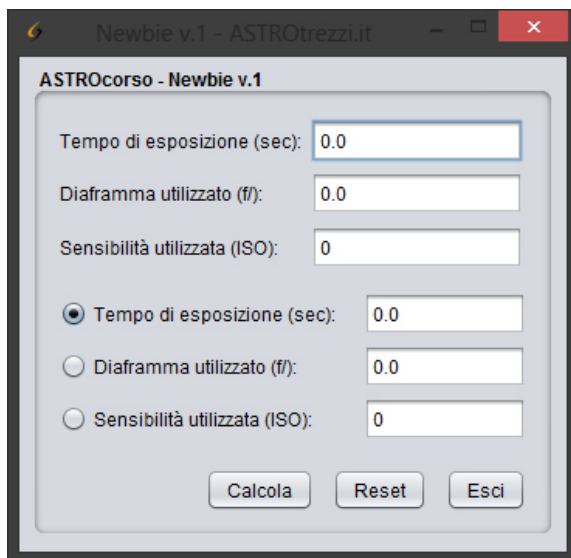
Newbie v.1 - ASTROtrezzi.it

ASTROcorso - Newbie v.1

Tempo di esposizione (sec): 0.0

Diaframma utilizzato (f/): 0.0

Sensibilità utilizzata (ISO): 0

Tempo di esposizione (sec): 0.0

Diaframma utilizzato (f/): 0.0

Sensibilità utilizzata (ISO): 0

Calcola Reset Esci